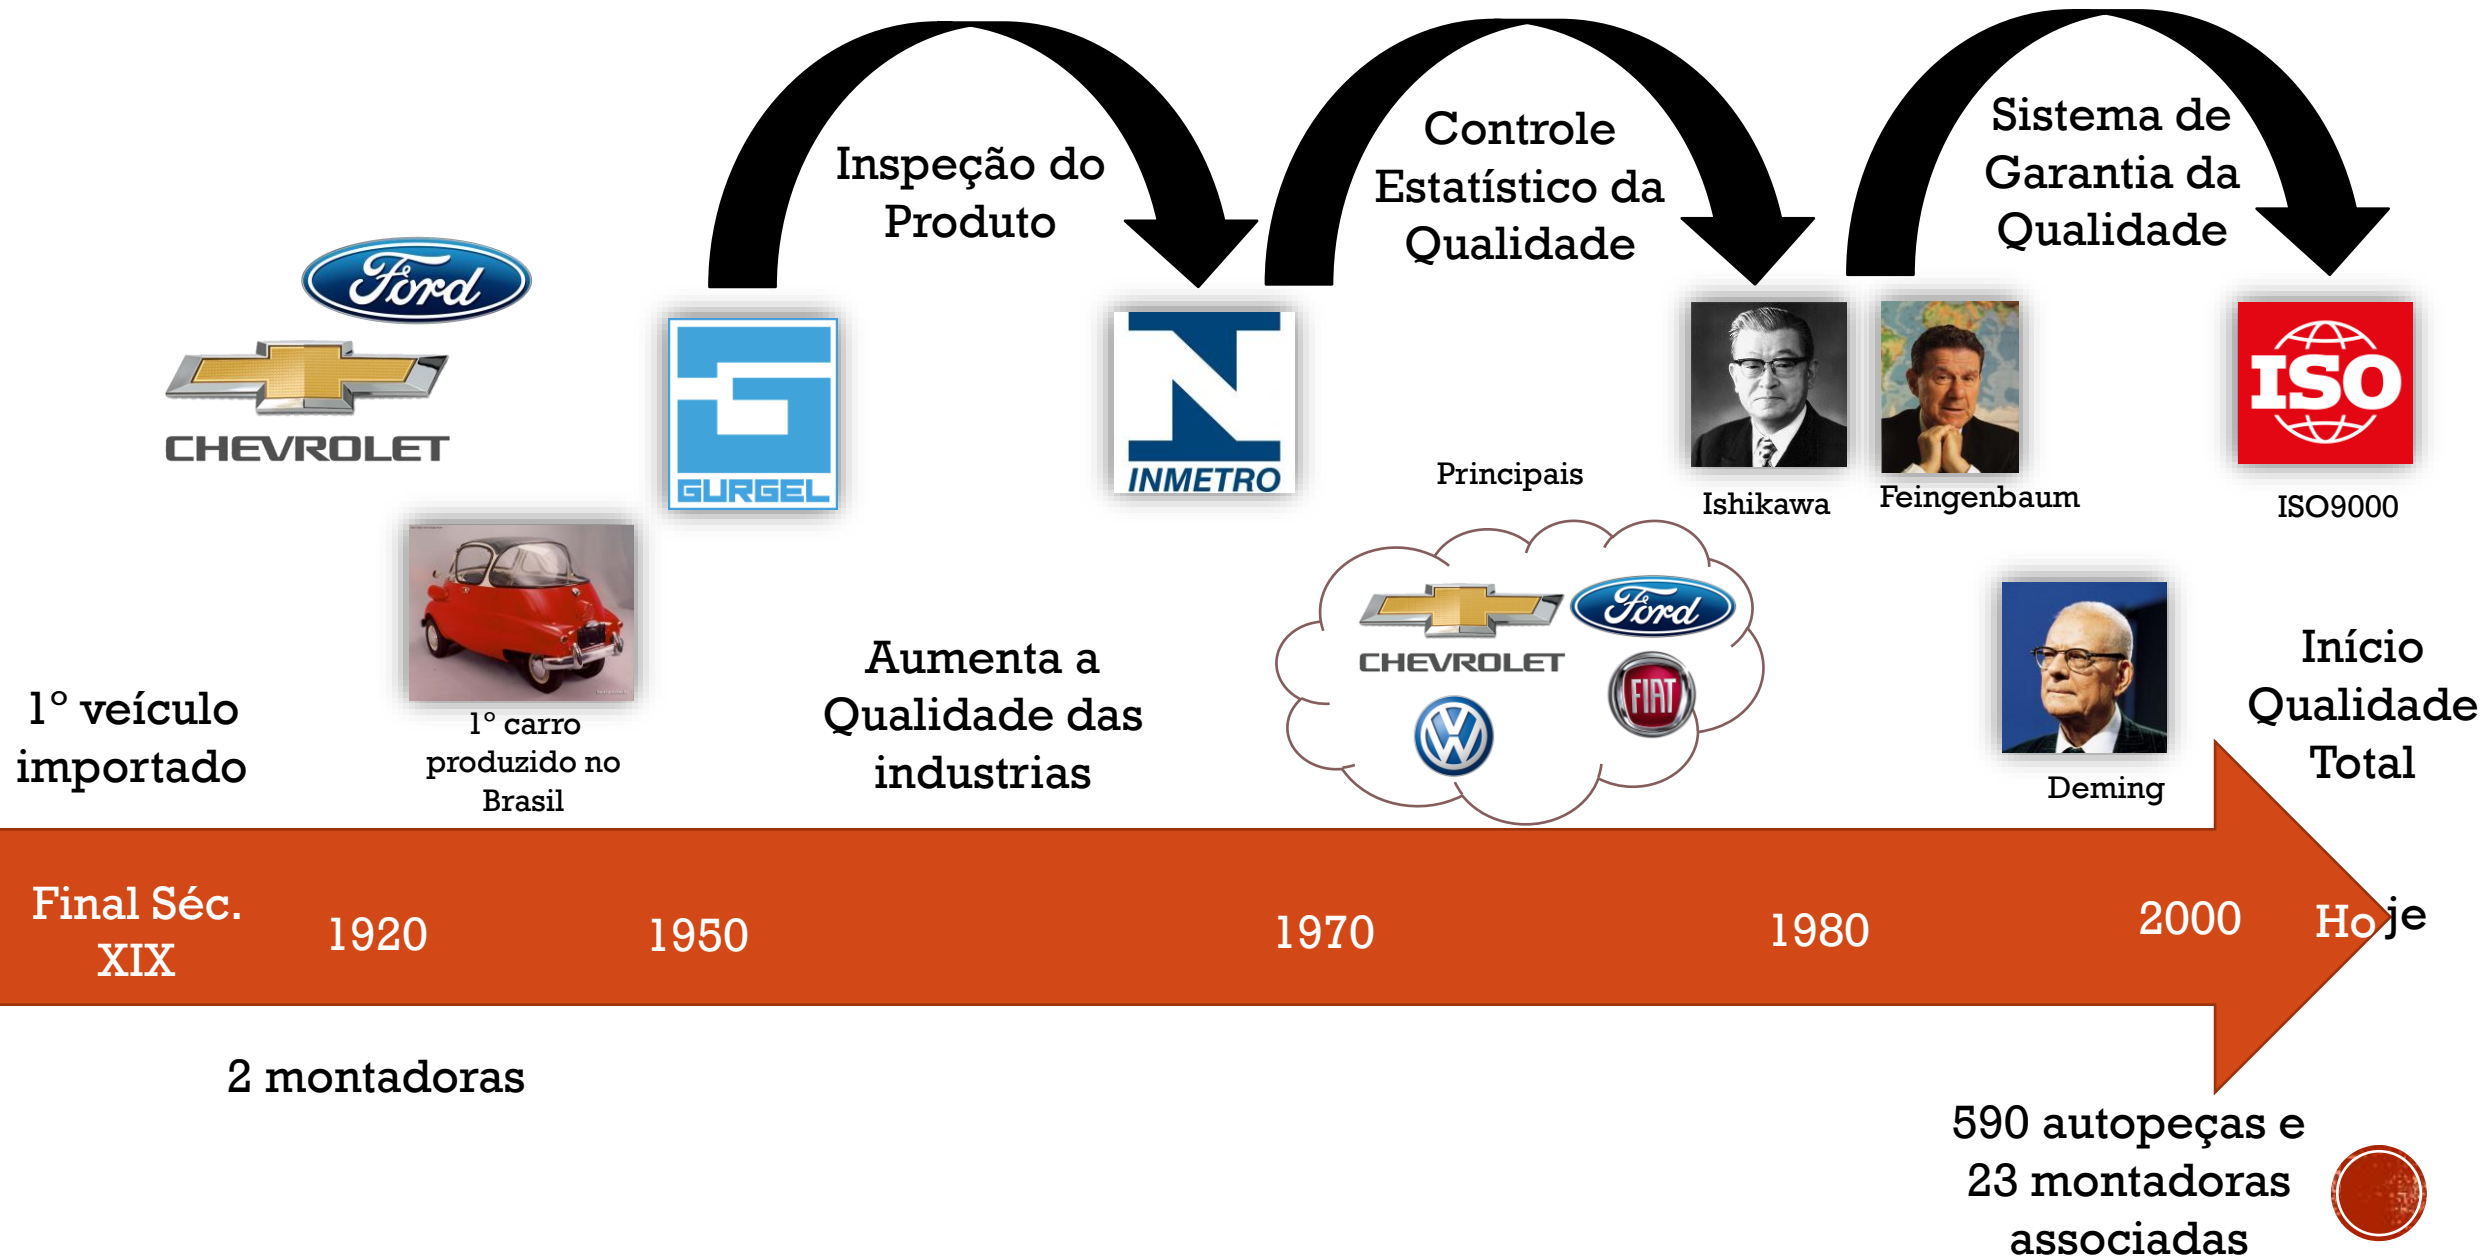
Inspeção do Produto

Controle Estatístico da Qualidade

Sistema de Garantia da Qualidade

Ford

CHEVROLET

GURGEL

INMETRO

Principais

Ishikawa

Feingenbaum

ISO

ISO9000

CHEVROLET

Ford

FIAT

Deming

1° veículo importado

1° carro produzido no Brasil

Aumenta a Qualidade das industrias

Início Qualidade Total

Final Séc. XIX

1920

1950

1970

1980

2000

Hoje

2 montadoras

590 autopeças e 23 montadoras associadas